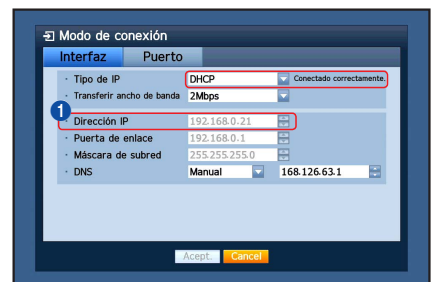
Modo de conexión

Interfaz | Puerto

Tipo de IP | DHCP | Conectado correctamente.
Transferir ancho de banda | 2Mbps

1

Dirección IP | 192.168.0.21
Puerta de enlace | 192.168.0.1
Máscara de subred | 255.255.255.0
DNS | Manual | 168.126.63.1

Acept. | Cancel